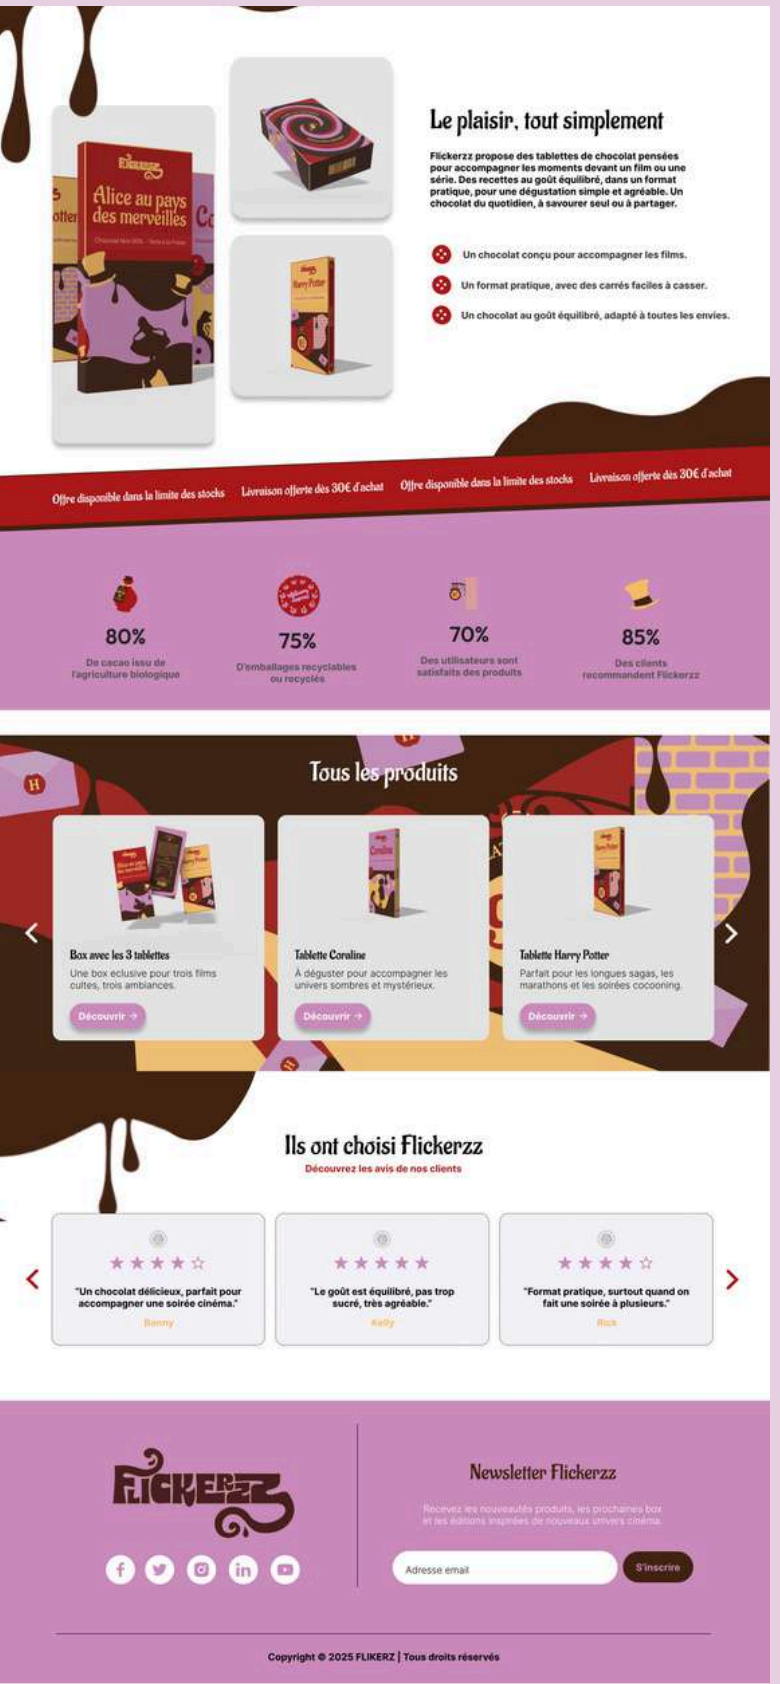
Flickerzz
Alice au pays des merveilles
Chocolat Noir 60% · Tasse à la Poudre

Harry Potter

Le plaisir, tout simplement

Flickerzz propose des tablettes de chocolat pensées pour accompagner les moments devant un film ou une série. Des recettes au goût équilibré, dans un format pratique, pour une dégustation simple et agréable. Un chocolat du quotidien, à savourer seul ou à partager.

Un chocolat conçu pour accompagner les films.

Un format pratique, avec des carrés faciles à casser.

Un chocolat au goût équilibré, adapté à toutes les envies.

Offre disponible dans la limite des stocks Livraison offerte dès 30€ d'achat Offre disponible dans la limite des stocks Livraison offerte dès 30€ d'achat

80%
De cacao issu de l'agriculture biologique

75%
D'emballages recyclables ou recyclés

70%
Des utilisateurs sont satisfaits des produits

85%
Des clients recommandent Flickerzz

Tous les produits

Box avec les 3 tablettes
Une box eclusive pour trois films cultes, trois ambiances.
Découvrir →

Tablette Coraline
À déguster pour accompagner les univers sombres et mystérieux.
Découvrir →

Tablette Harry Potter
Parfait pour les longues sagas, les marathons et les soirées cocooning.
Découvrir →

Ils ont choisi Flickerzz
Découvrez les avis de nos clients

"Un chocolat délicieux, parfait pour accompagner une soirée cinéma."
Benny

"Le goût est équilibré, pas trop sucré, très agréable."
Kelly

"Format pratique, surtout quand on fait une soirée à plusieurs."
Rick

FLICKERZZ

Newsletter Flickerzz

Recevez les nouveautés produits, les prochaines box et les éditions inspirées de nouveaux univers cinéma.

Adresse email
S'inscrire

Copyright © 2025 FLIKERZ | Tous droits réservés